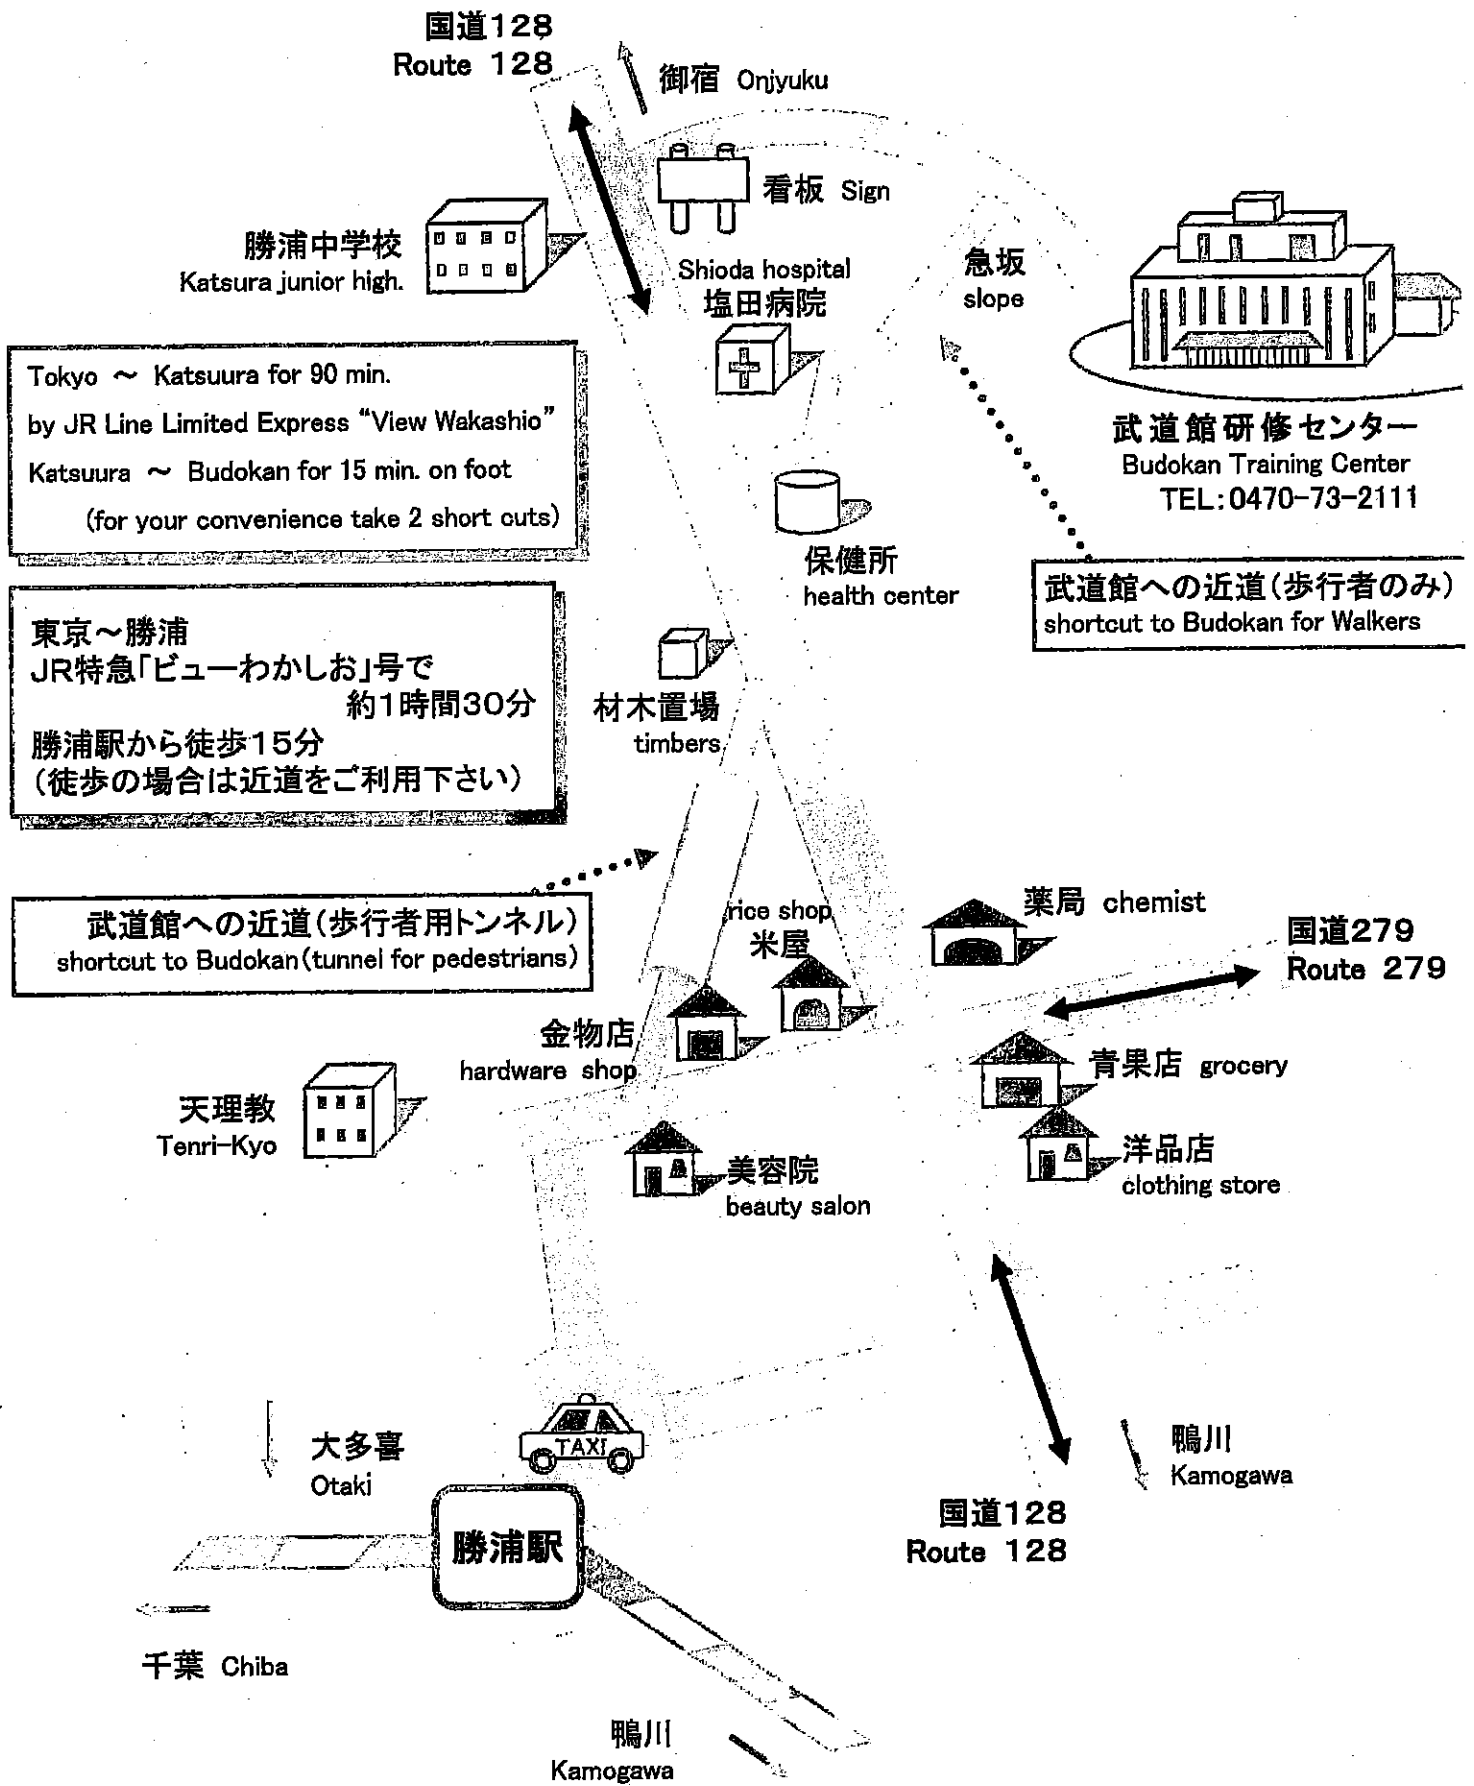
国道128
Route 128

御宿 Onjyuku

看板 Sign

勝浦中学校
Katsura junior high.

Shioda hospital
塩田病院

急坂
slope

Tokyo ~ Katsuura for 90 min.
by JR Line Limited Express "View Wakashio"
Katsuura ~ Budokan for 15 min. on foot
(for your convenience take 2 short cuts)

武道館研修センター
Budokan Training Center
TEL:0470-73-2111

保健所
health center

武道館への近道(歩行者のみ)
shortcut to Budokan for Walkers

東京~勝浦
JR特急「ビューわかしお」号で
約1時間30分
勝浦駅から徒歩15分
(徒歩の場合は近道をご利用下さい)

材木置場
timbers

武道館への近道(歩行者用トンネル)
shortcut to Budokan (tunnel for pedestrians)

rice shop
米屋

薬局 chemist

国道279
Route 279

金物店
hardware shop

青果店 grocery

天理教
Tenri-Kyo

美容院
beauty salon

洋品店
clothing store

TAXI

大多喜
Otaki

鴨川
Kamogawa

勝浦駅

国道128
Route 128

千葉 Chiba

鴨川
Kamogawa